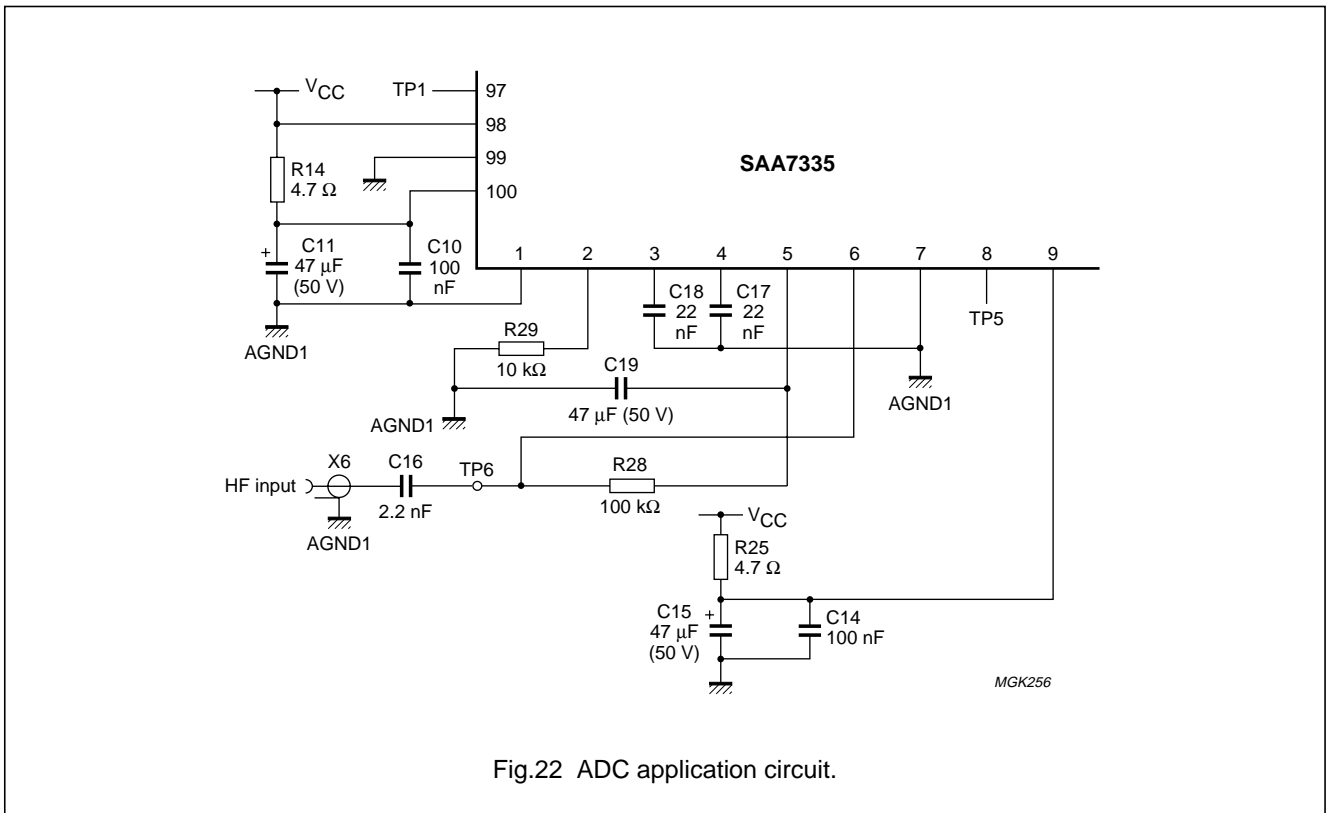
$V_{CC}$

TP1

97

98

99

100

SAA7335

R14
4.7 Ω

C11
47 μF
(50 V)

C10
100
nF

1 2 3 4 5 6 7 8 9

C18
22
nF

C17
22
nF

TP5

AGND1

R29

10 kΩ

C19

47 μF (50 V)

AGND1

AGND1

X6

C16

TP6

R28

HF input

2.2 nF

100 kΩ

AGND1

$V_{CC}$

R25
4.7 Ω

C15
47 μF
(50 V)

C14
100 nF

MGK256

Fig.22 ADC application circuit.